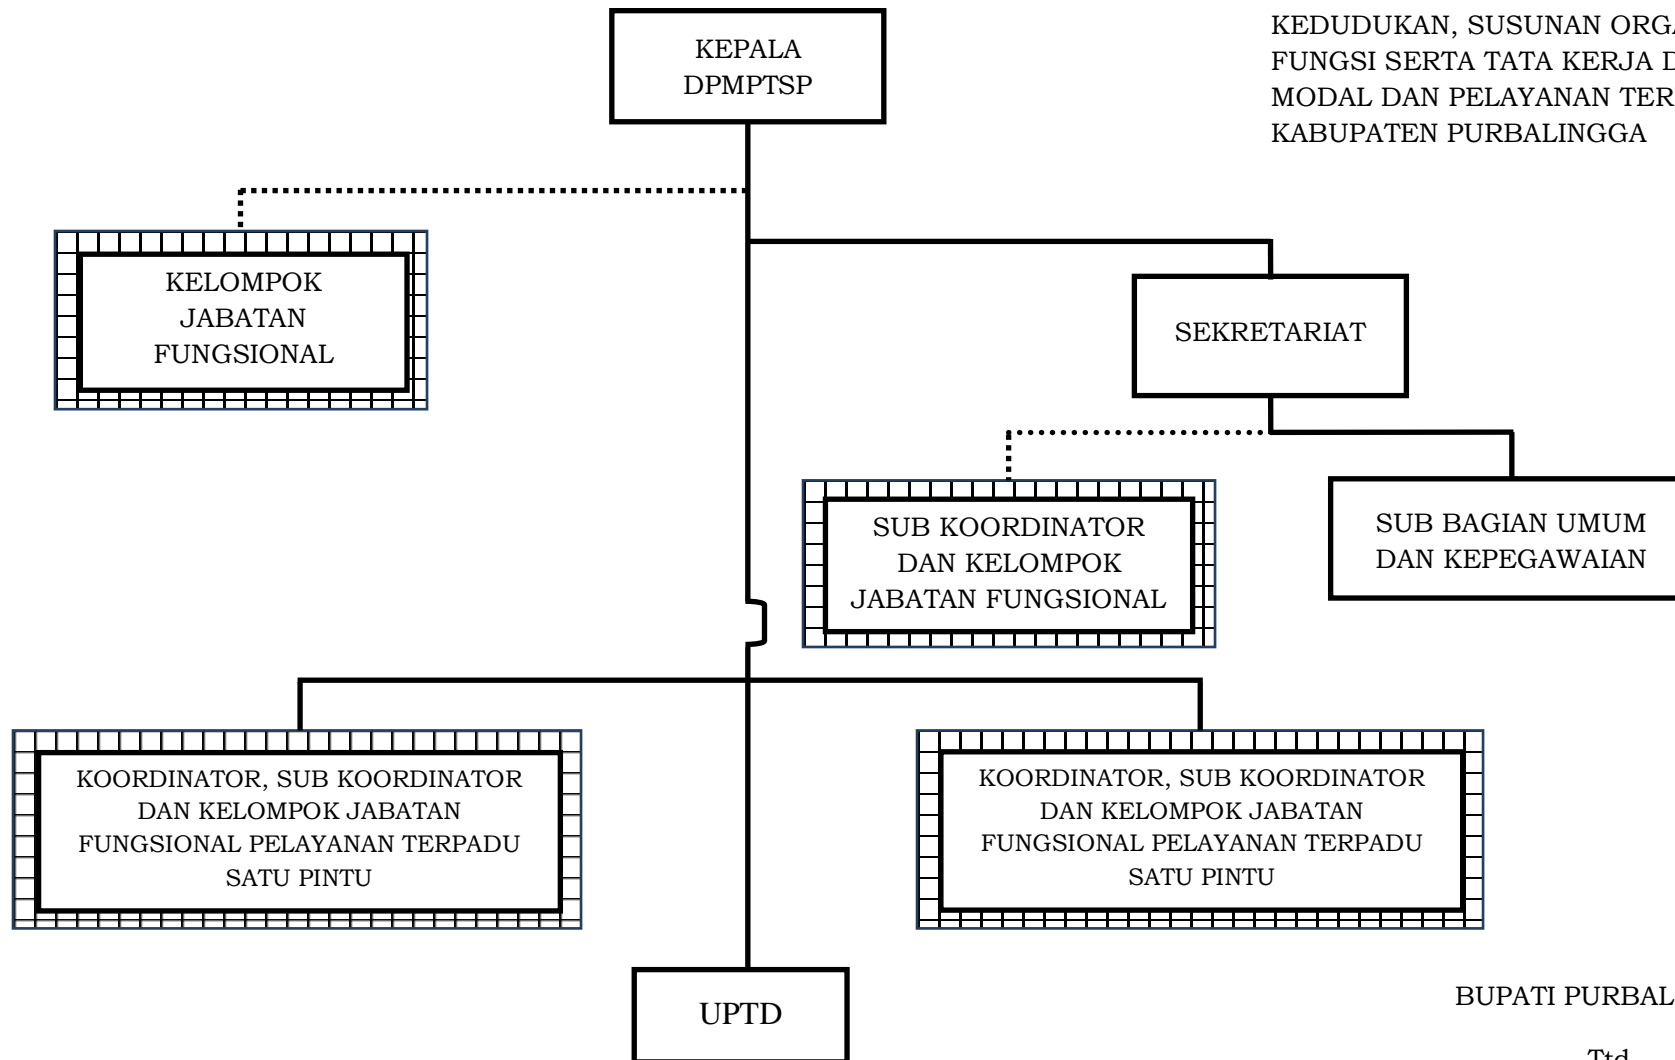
KEDUDUKAN, SUSUNAN ORGA
FUNGSI SERTA TATA KERJA D
MODAL DAN PELAYANAN TER
KABUPATEN PURBALINGGA

KEPALA DPMPTSP

KELOMPOK JABATAN FUNGSIONAL

SEKRETARIAT

SUB KOORDINATOR DAN KELOMPOK JABATAN FUNGSIONAL

SUB BAGIAN UMUM DAN KEPEGAWAIAN

KOORDINATOR, SUB KOORDINATOR DAN KELOMPOK JABATAN FUNGSIONAL PELAYANAN TERPADU SATU PINTU

KOORDINATOR, SUB KOORDINATOR DAN KELOMPOK JABATAN FUNGSIONAL PELAYANAN TERPADU SATU PINTU

UPTD

BUPATI PURBAL

Ttd